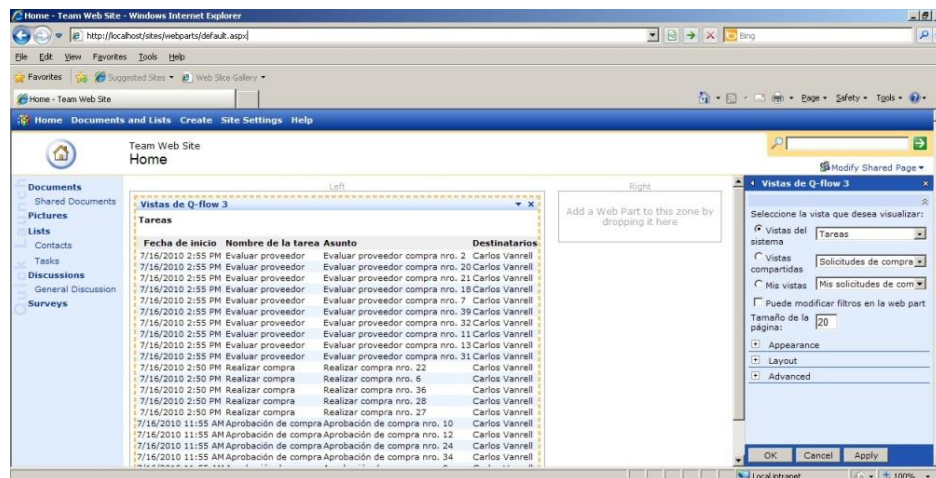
Home - Team Web Site - Windows Internet Explorer

http://localhost/sites/webparts/default.aspx

Bing

File Edit View Favorites Tools Help

Favorites Suggested Sites Web Slice Gallery

Home - Team Web Site

Page Safety Tools

Home Documents and Lists Create Site Settings Help

Team Web Site
Home

Modify Shared Page

Quick Launch

Documents
Shared Documents
Pictures
Lists
Contacts
Tasks
Discussions
General Discussion
Surveys

Left

Vistas de Q-flow 3

Tareas

| Fecha de inicio | Nombre de la tarea | Asunto | Destinatarios |
|---|---|---|---|
| 7/16/2010 2:55 PM | Evaluar proveedor | Evaluar proveedor compra nro. 2 | Carlos Vanrell |
| 7/16/2010 2:55 PM | Evaluar proveedor | Evaluar proveedor compra nro. 20 | Carlos Vanrell |
| 7/16/2010 2:55 PM | Evaluar proveedor | Evaluar proveedor compra nro. 21 | Carlos Vanrell |
| 7/16/2010 2:55 PM | Evaluar proveedor | Evaluar proveedor compra nro. 18 | Carlos Vanrell |
| 7/16/2010 2:55 PM | Evaluar proveedor | Evaluar proveedor compra nro. 7 | Carlos Vanrell |
| 7/16/2010 2:55 PM | Evaluar proveedor | Evaluar proveedor compra nro. 39 | Carlos Vanrell |
| 7/16/2010 2:55 PM | Evaluar proveedor | Evaluar proveedor compra nro. 32 | Carlos Vanrell |
| 7/16/2010 2:55 PM | Evaluar proveedor | Evaluar proveedor compra nro. 11 | Carlos Vanrell |
| 7/16/2010 2:55 PM | Evaluar proveedor | Evaluar proveedor compra nro. 13 | Carlos Vanrell |
| 7/16/2010 2:55 PM | Evaluar proveedor | Evaluar proveedor compra nro. 31 | Carlos Vanrell |
| 7/16/2010 2:50 PM | Realizar compra | Realizar compra nro. 22 | Carlos Vanrell |
| 7/16/2010 2:50 PM | Realizar compra | Realizar compra nro. 6 | Carlos Vanrell |
| 7/16/2010 2:50 PM | Realizar compra | Realizar compra nro. 36 | Carlos Vanrell |
| 7/16/2010 2:50 PM | Realizar compra | Realizar compra nro. 28 | Carlos Vanrell |
| 7/16/2010 2:50 PM | Realizar compra | Realizar compra nro. 27 | Carlos Vanrell |
| 7/16/2010 11:55 AM | Aprobación de compra | Aprobación de compra nro. 10 | Carlos Vanrell |
| 7/16/2010 11:55 AM | Aprobación de compra | Aprobación de compra nro. 12 | Carlos Vanrell |
| 7/16/2010 11:55 AM | Aprobación de compra | Aprobación de compra nro. 24 | Carlos Vanrell |
| 7/16/2010 11:55 AM | Aprobación de compra | Aprobación de compra nro. 34 | Carlos Vanrell |
| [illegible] | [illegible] | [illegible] | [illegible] |

Right

Add a Web Part to this zone by dropping it here

Vistas de Q-flow 3

Seleccione la vista que desea visualizar:

Vistas del sistema Tareas

Vistas compartidas Solicitudes de compra

Mis vistas Mis solicitudes de com

Puede modificar filtros en la web part

Tamaño de la página: 20

Appearance

Layout

Advanced

OK Cancel Apply

Local intranet

100%